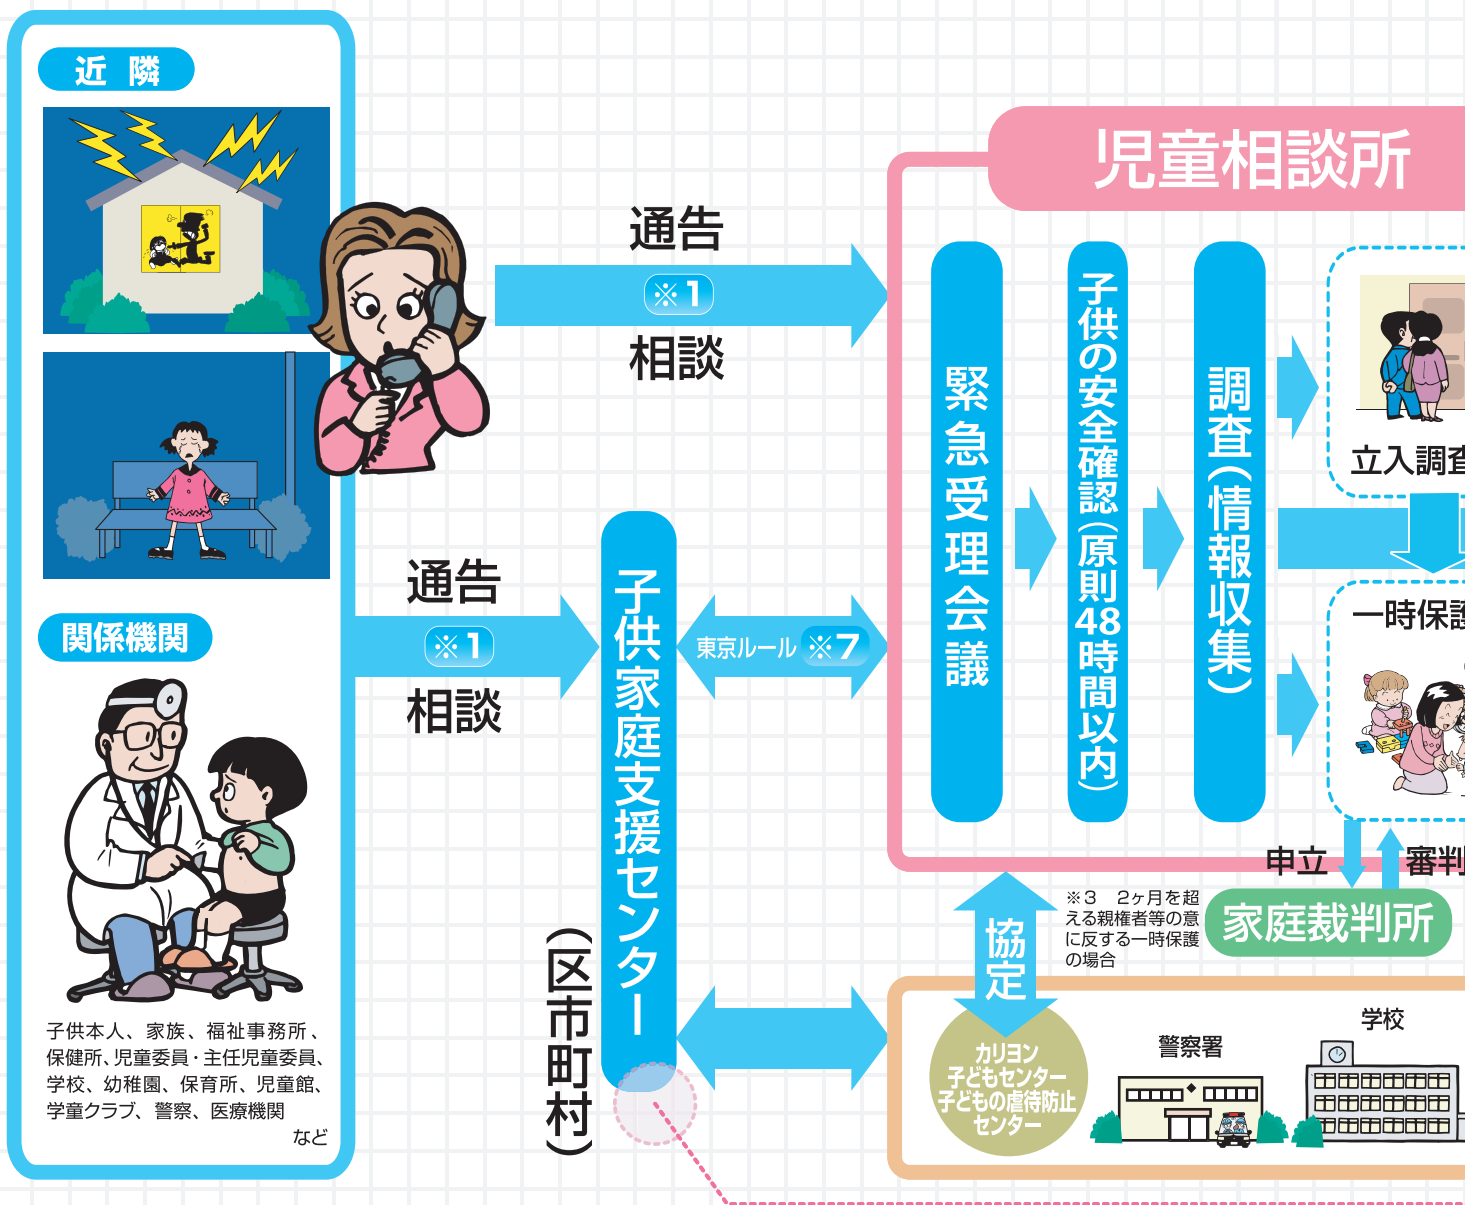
近隣

関係機関

子供本人、家族、福祉事務所、保健所、児童委員・主任児童委員、学校、幼稚園、保育所、児童館、学童クラブ、警察、医療機関

など

通告
※1
相談

通告
※1
相談

子供家庭支援センター
(区市町村)

東京ルール ※7

児童相談所

緊急受理会議

子供の安全確認(原則48時間以内)

調査(情報収集)

立入調査

一時保護

申立

審判

※3 2ヶ月を超える親権者等の意に反する一時保護の場合

家庭裁判所

協定

カリヨン子どもセンター
子どもの虐待防止センター

警察署

学校